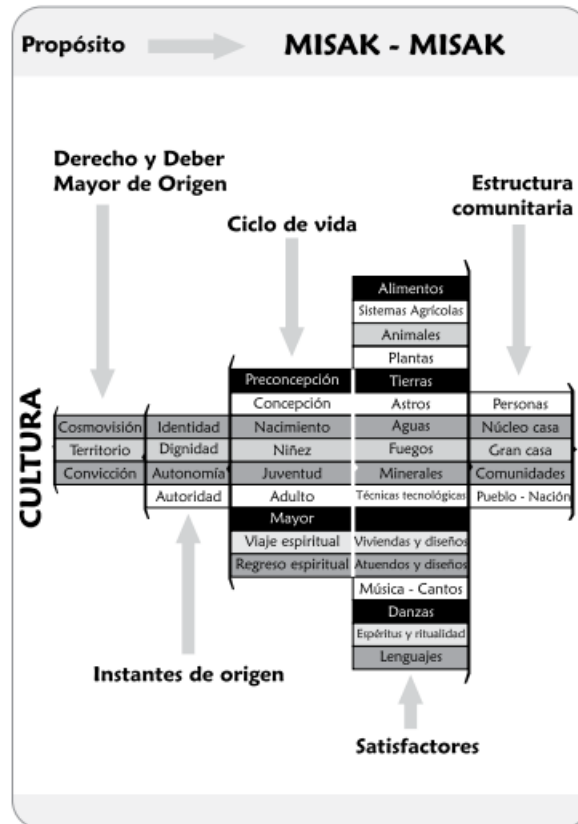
Propósito MISAK - MISAK

Derecho y Deber Mayor de Origen

Ciclo de vida

Estructura comunitaria

CULTURA

Cosmovisión
Territorio
Convicción

Identidad
Dignidad
Autonomía
Autoridad

Preconcepción
Concepción
Nacimiento
Niñez
Juventud
Adulto
Mayor
Viaje espiritual
Regreso espiritual

Alimentos
Sistemas Agrícolas
Animales
Plantas
Tierras
Astros
Aguas
Fuegos
Minerales
Técnicas tecnológicas
Viviendas y diseños
Atuendos y diseños
Música - Cantos
Danzas
Espíritus y ritualidad
Lenguajes

Personas
Núcleo casa
Gran casa
Comunidades
Pueblo - Nación

Instantes de origen

Satisfactores